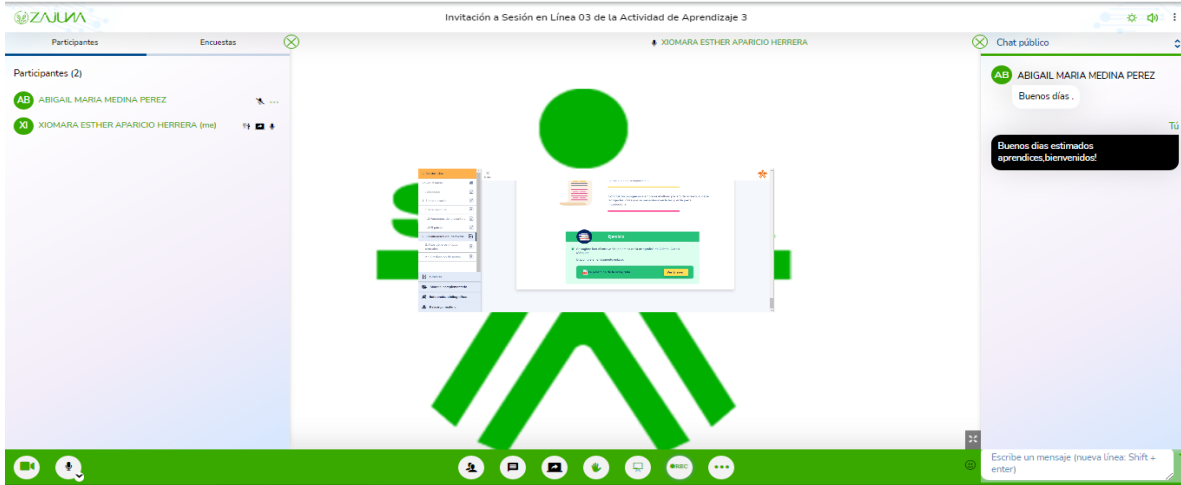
ZAJUNA

Invitación a Sesión en Línea 03 de la Actividad de Aprendizaje 3

Participantes

Encuestas

XIOMARA ESTHER APARICIO HERRERA

Chat público

Participantes (2)

AB ABIGAIL MARIA MEDINA PEREZ

XI XIOMARA ESTHER APARICIO HERRERA (me)

AB ABIGAIL MARIA MEDINA PEREZ

Buenos días .

Tú

Buenos días estimados aprendices,bienvenidos!

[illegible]

Escribe un mensaje (nueva línea: Shift + enter)